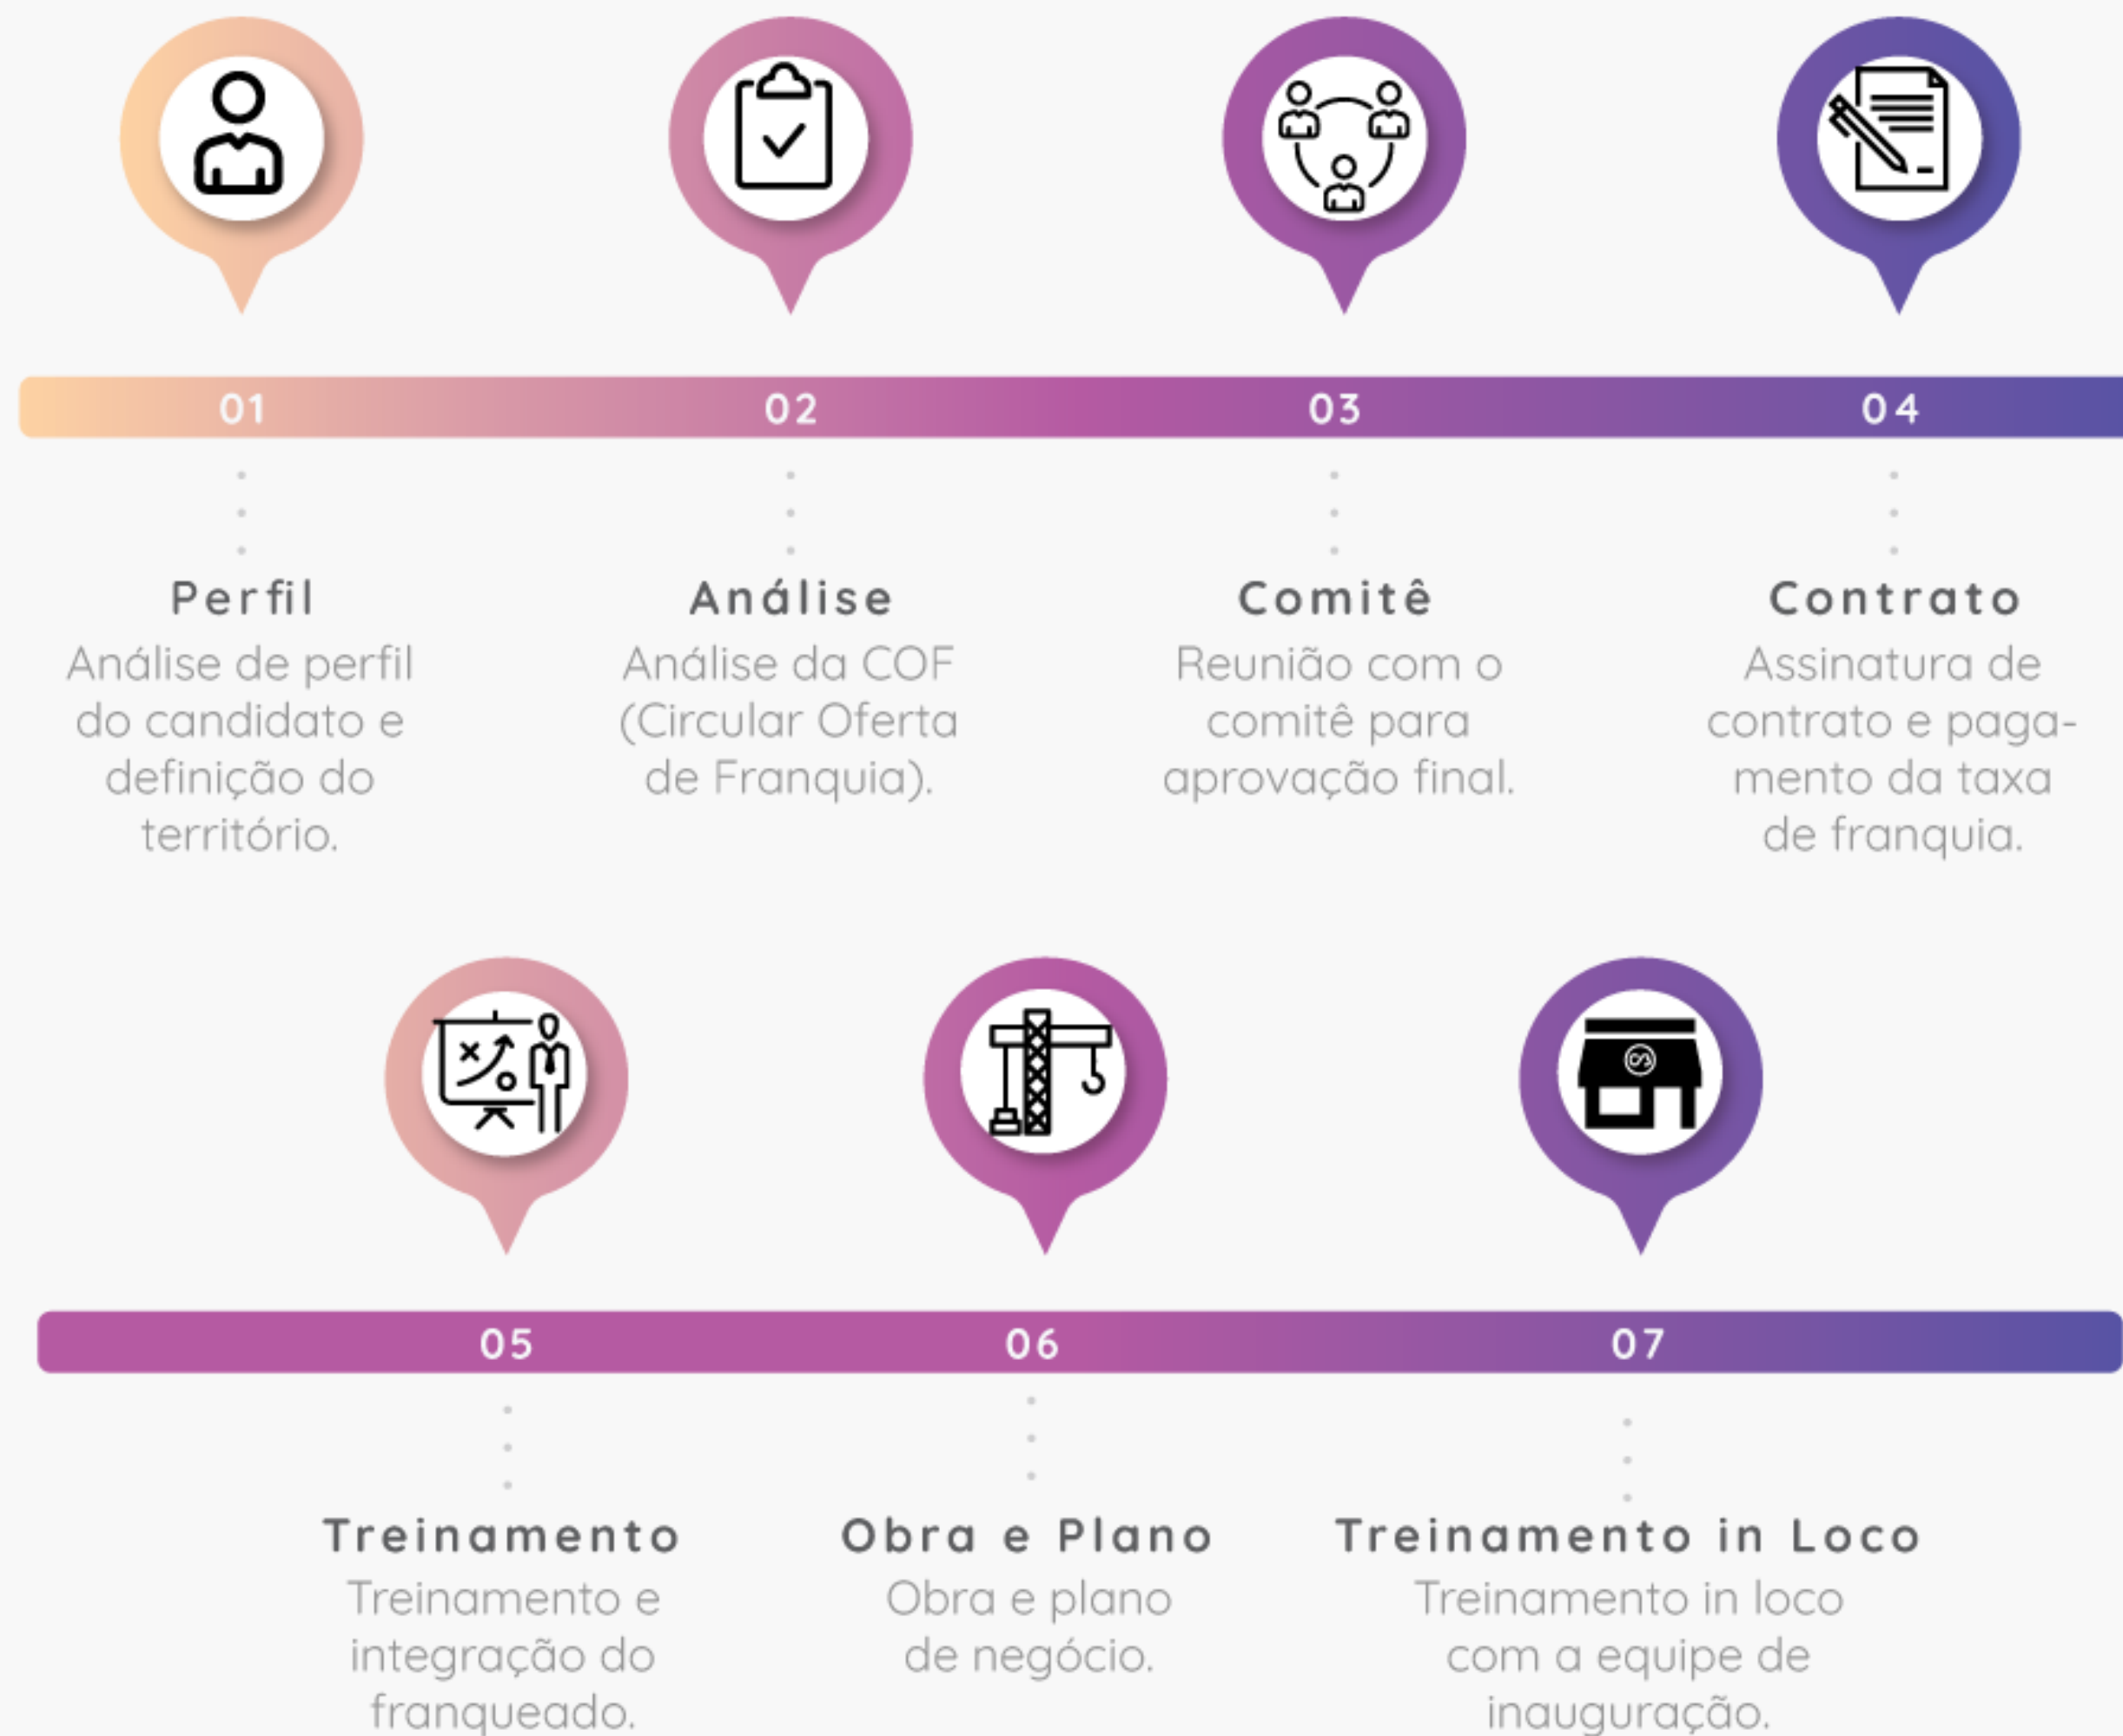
01

Perfil

Análise de perfil do candidato e definição do território.

02

Análise

Análise da COF (Circular Oferta de Franquia).

03

Comitê

Reunião com o comitê para aprovação final.

04

Contrato

Assinatura de contrato e pagamento da taxa de franquia.

05

Treinamento

Treinamento e integração do franqueado.

06

Obra e Plano

Obra e plano de negócio.

07

Treinamento in Loco

Treinamento in loco com a equipe de inauguração.